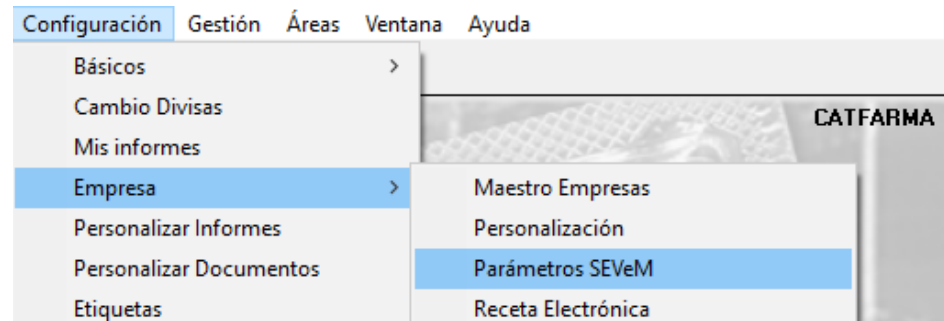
Configuración Gestión Áreas Ventana Ayuda

Básicos >
Cambio Divisas
Mis informes
Empresa >
Personalizar Informes
Personalizar Documentos
Etiquetas

Maestro Empresas
Personalización
Parámetros SEVeM
Receta Electrónica

CATFARMA